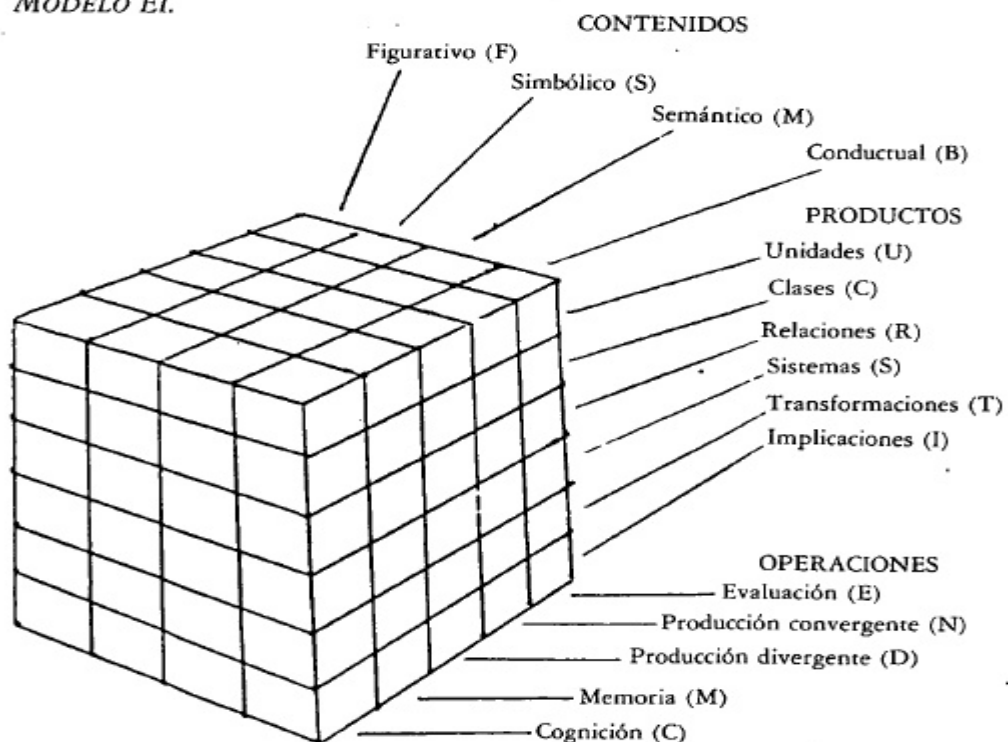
MODELO EI.

CONTENIDOS

Figurativo (F)

Simbólico (S)

Semántico (M)

Conductual (B)

PRODUCTOS

Unidades (U)

Clases (C)

Relaciones (R)

Sistemas (S)

Transformaciones (T)

Implicaciones (I)

OPERACIONES

Evaluación (E)

Producción convergente (N)

Producción divergente (D)

Memoria (M)

Cognición (C)